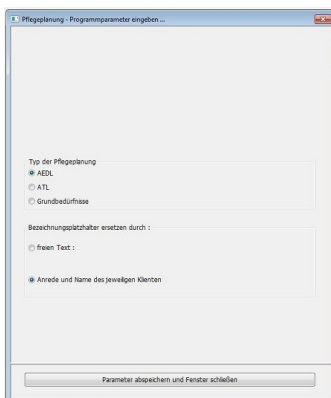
Pflegeplanung - Programmparameter eingeben ...

Typ der Pflegeplanung
AEDL
ATL
Grundbedürfnisse

Bezeichnungsplatzhalter ersetzen durch :
freien Text :
Anrede und Name des jeweiligen Klienten

Parameter abspeichern und Fenster schließen